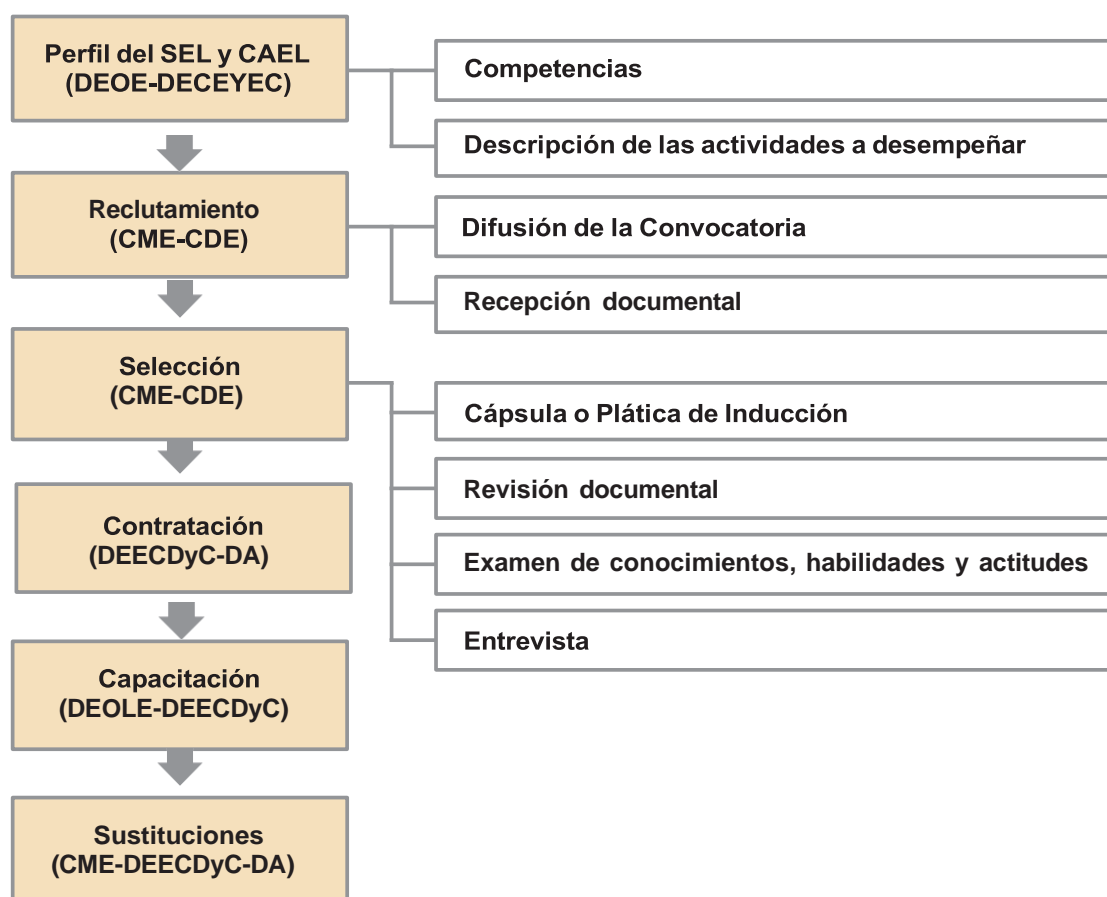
Perfil del SEL y CAEL
(DEOE-DECEYEC)

Competencias

Descripción de las actividades a desempeñar

Reclutamiento
(CME-CDE)

Difusión de la Convocatoria

Recepción documental

Selección
(CME-CDE)

Cápsula o Plática de Inducción

Revisión documental

Examen de conocimientos, habilidades y actitudes

Entrevista

Contratación
(DEECDyC-DA)

Capacitación
(DEOLE-DEECDyC)

Sustituciones
(CME-DEECDyC-DA)